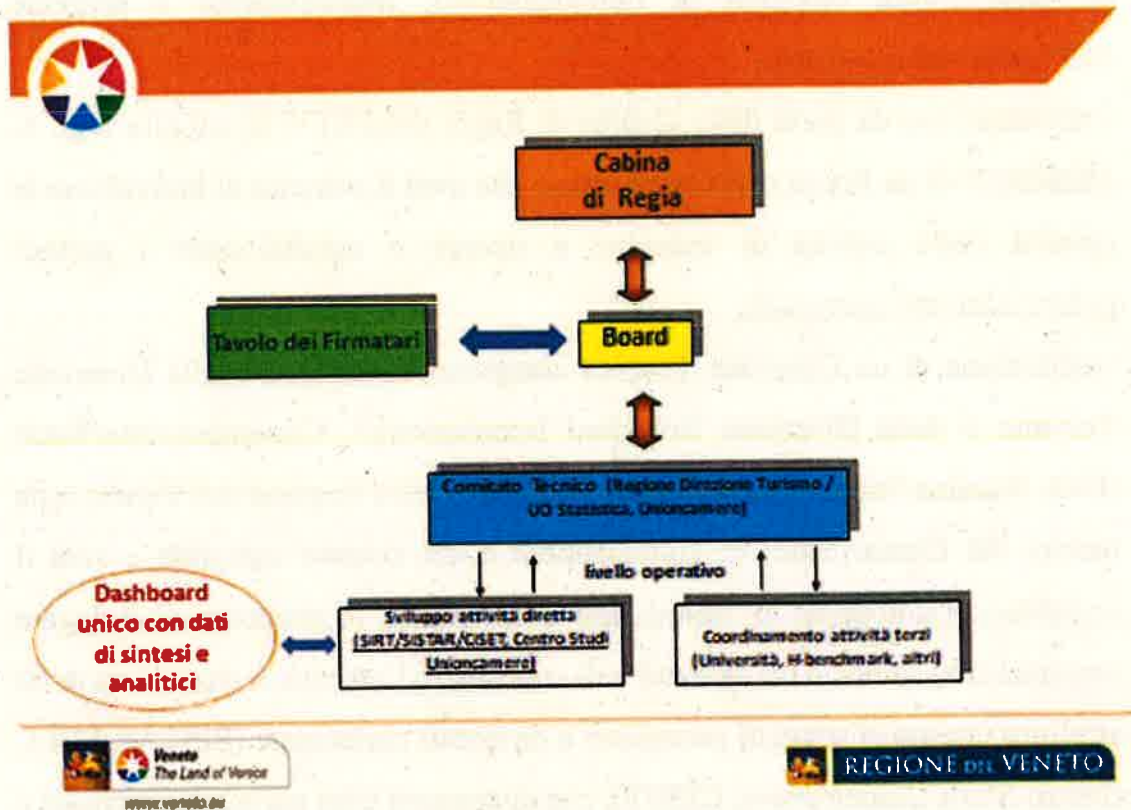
Cabina di Regia

Tavolo dei Firmatari

Board

Comitato Tecnico (Regione Direzione Turismo / UO Statistica, Unioncamere)

livello operativo

Dashboard unico con dati di sintesi e analitici

Sviluppo attività diretta (SIRT/SISTAR/CISET, Centro Studi Unioncamere)

Coordinamento attività terzi (Università, H-benchmark, altri)

Veneto The Land of Venice

www.veneto.eu

REGIONE DEL VENETO